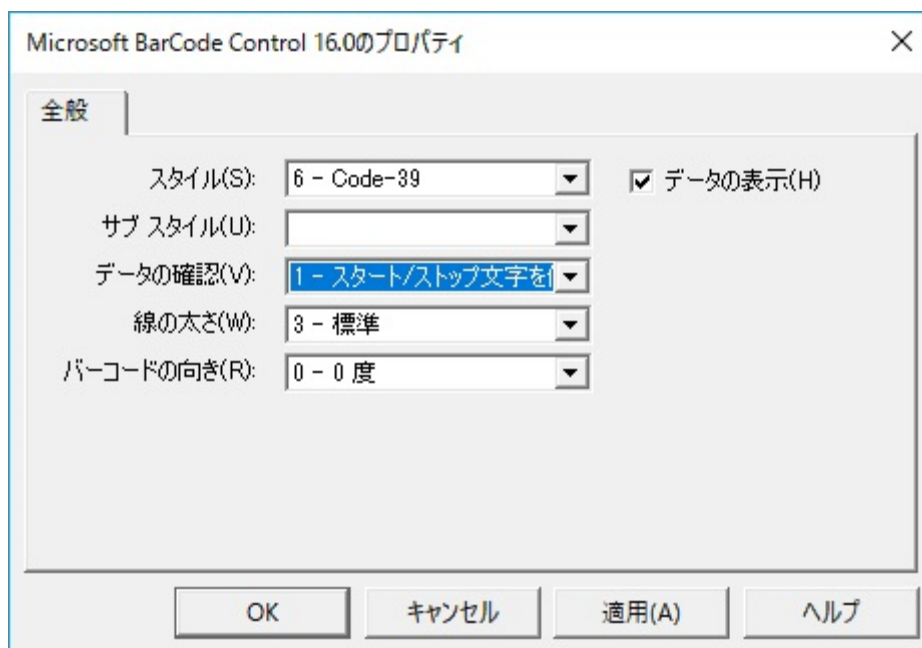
Microsoft BarCode Control 16.0のプロパティ

×

全般

スタイル(S): 6 - Code-39

サブ スタイル(U):

データの確認(V): 1 - スタート/ストップ文字を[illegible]

線の太さ(W): 3 - 標準

バーコードの向き(R): 0 - 0 度

データの表示(H)

OK

キャンセル

適用(A)

ヘルプ